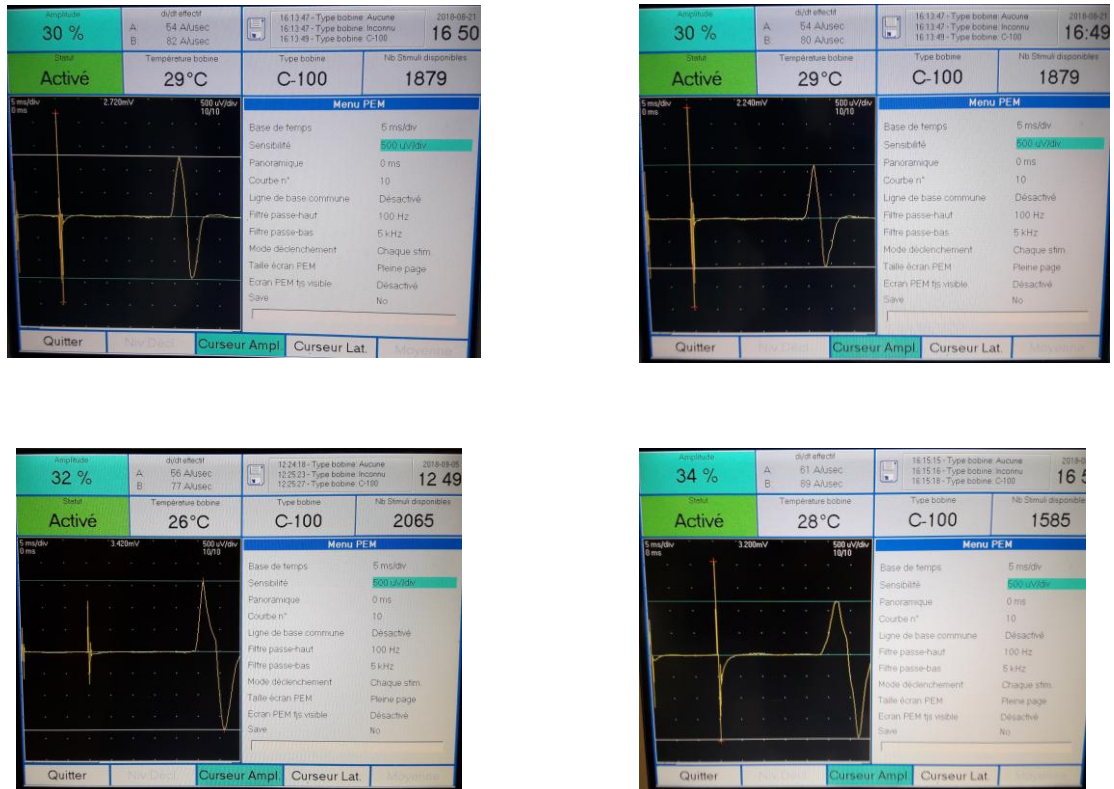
Amplitude
30 %
di/dt effectif
A 54 A/usec
B 82 A/usec
16:13:47 - Type bobine: Aucune
16:13:47 - Type bobine: Inconnu
16:13:49 - Type bobine: C-100
2018-08-21
16 50
Statut
Activé
Température bobine
29°C
Type bobine
C-100
Nb Stimuli disponibles
1879
5 ms/div
0 ms
2.720mV
500 uV/div
10/10
Menu PEM
Base de temps 5 ms/div
Sensibilité 500 uV/div
Panoramique 0 ms
Courbe n° 10
Ligne de base commune Désactivé
Filtre passe-haut 100 Hz
Filtre passe-bas 5 kHz
Mode déclenchement Chaque stim.
Taille écran PEM Pleine page
Ecran PEM tjs visible Désactivé
Save No
Quitter
Niv Décl.
Curseur Ampl.
Curseur Lat.
Moyenne

Amplitude
30 %
di/dt effectif
A 54 A/usec
B 80 A/usec
16:13:47 - Type bobine: Aucune
16:13:47 - Type bobine: Inconnu
16:13:49 - Type bobine: C-100
2018-08-21
16:49
Statut
Activé
Température bobine
29°C
Type bobine
C-100
Nb Stimuli disponibles
1879
5 ms/div
0 ms
2.240mV
500 uV/div
10/10
Menu PEM
Base de temps 5 ms/div
Sensibilité 500 uV/div
Panoramique 0 ms
Courbe n° 10
Ligne de base commune Désactivé
Filtre passe-haut 100 Hz
Filtre passe-bas 5 kHz
Mode déclenchement Chaque stim.
Taille écran PEM Pleine page
Ecran PEM tjs visible Désactivé
Save No
Quitter
Niv Décl.
Curseur Ampl.
Curseur Lat.
Moyenne

Amplitude
32 %
di/dt effectif
A 56 A/usec
B 77 A/usec
12:24:18 - Type bobine: Aucune
12:25:23 - Type bobine: Inconnu
12:25:27 - Type bobine: C-100
2018-09-05
12 49
Statut
Activé
Température bobine
26°C
Type bobine
C-100
Nb Stimuli disponibles
2065
5 ms/div
0 ms
3.420mV
500 uV/div
10/10
Menu PEM
Base de temps 5 ms/div
Sensibilité 500 uV/div
Panoramique 0 ms
Courbe n° 10
Ligne de base commune Désactivé
Filtre passe-haut 100 Hz
Filtre passe-bas 5 kHz
Mode déclenchement Chaque stim.
Taille écran PEM Pleine page
Ecran PEM tjs visible Désactivé
Save No
Quitter
Niv Décl.
Curseur Ampl.
Curseur Lat.
Moyenne

Amplitude
34 %
di/dt effectif
A 61 A/usec
B 89 A/usec
16:15:15 - Type bobine: Aucune
16:15:16 - Type bobine: Inconnu
16:15:18 - Type bobine: C-100
16 5
Statut
Activé
Température bobine
28°C
Type bobine
C-100
Nb Stimuli disponible
1585
5 ms/div
0 ms
3.200mV
500 uV/div
10/10
Menu PEM
Base de temps 5 ms/div
Sensibilité 500 uV/div
Panoramique 0 ms
Courbe n° 10
Ligne de base commune Désactivé
Filtre passe-haut 100 Hz
Filtre passe-bas 5 kHz
Mode déclenchement Chaque stim.
Taille écran PEM Pleine page
Ecran PEM tjs visible Désactivé
Save No
Quitter
Niv Décl.
Curseur Ampl.
Curseur Lat.
Moyenne